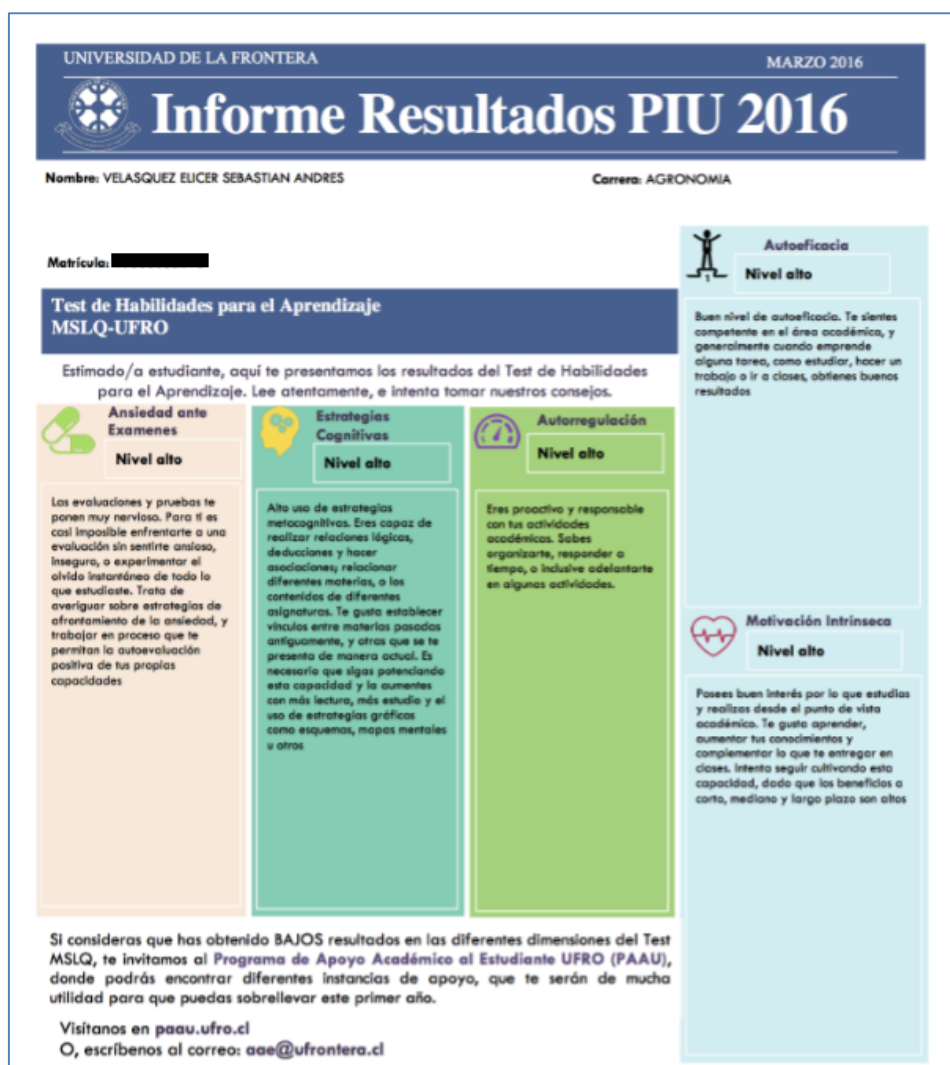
UNIVERSIDAD DE LA FRONTERA

MARZO 2016

Informe Resultados PIU 2016

Nombre: VELASQUEZ ELICER SEBASTIAN ANDRES

Carrera: AGRONOMIA

Matrícula: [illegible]

Test de Habilidades para el Aprendizaje MSLQ-UFRO

Estimado/a estudiante, aquí te presentamos los resultados del Test de Habilidades para el Aprendizaje. Lee atentamente, e intenta tomar nuestros consejos.

Ansiedad ante Examenes

Nivel alto

Los evaluaciones y pruebas te ponen muy nervioso. Para ti es casi imposible enfrentarte a una evaluación sin sentirte ansioso, inseguro, o experimentar el olvido instantáneo de todo lo que estudiaste. Trata de averiguar sobre estrategias de afrontamiento de la ansiedad, y trabajar en proceso que te permitan la autoevaluación positiva de tus propias capacidades

Estrategias Cognitivas

Nivel alto

Alto uso de estrategias metacognitivas. Eres capaz de realizar relaciones lógicas, deducciones y hacer asociaciones; relacionar diferentes materias, o los contenidos de diferentes asignaturas. Te gusta establecer vínculos entre materias pasadas antiguamente, y otras que se te presenta de manera actual. Es necesario que sigas potenciando esta capacidad y la aumentes con más lectura, más estudio y el uso de estrategias gráficas como esquemas, mapas mentales u otros

Autorregulación

Nivel alto

Eres proactivo y responsable con tus actividades académicas. Sabes organizarte, responder a tiempo, o inclusive adelantarte en algunas actividades.

Autoeficacia

Nivel alto

Buen nivel de autoeficacia. Te sientes competente en el área académica, y generalmente cuando emprende alguna tarea, como estudiar, hacer un trabajo o ir a clases, obtienes buenos resultados

Motivación Intrinseca

Nivel alto

Posees buen interés por lo que estudias y realizas desde el punto de vista académico. Te gusta aprender, aumentar tus conocimientos y complementar lo que te entregan en clases. Intenta seguir cultivando esta capacidad, dado que los beneficios a corto, mediano y largo plazo son altos

Si consideras que has obtenido BAJOS resultados en las diferentes dimensiones del Test MSLQ, te invitamos al Programa de Apoyo Académico al Estudiante UFRO (PAAU), donde podrás encontrar diferentes instancias de apoyo, que te serán de mucha utilidad para que puedas sobrellevar este primer año.

Visítanos en paau.ufro.cl
O, escríbenos al correo: aae@ufrontera.cl